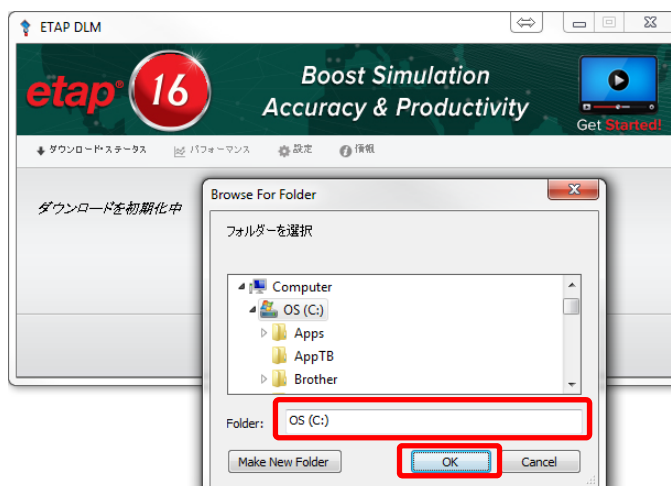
ETAP DLM

etap® 16

Boost Simulation
Accuracy & Productivity

Get Started!

ダウンロード・ステータス　パフォーマンス　設定　情報

ダウンロードを初期化中

Browse For Folder

フォルダーを選択

Computer
OS (C:)
Apps
AppTB
Brother

Folder: OS (C:)

Make New Folder　OK　Cancel